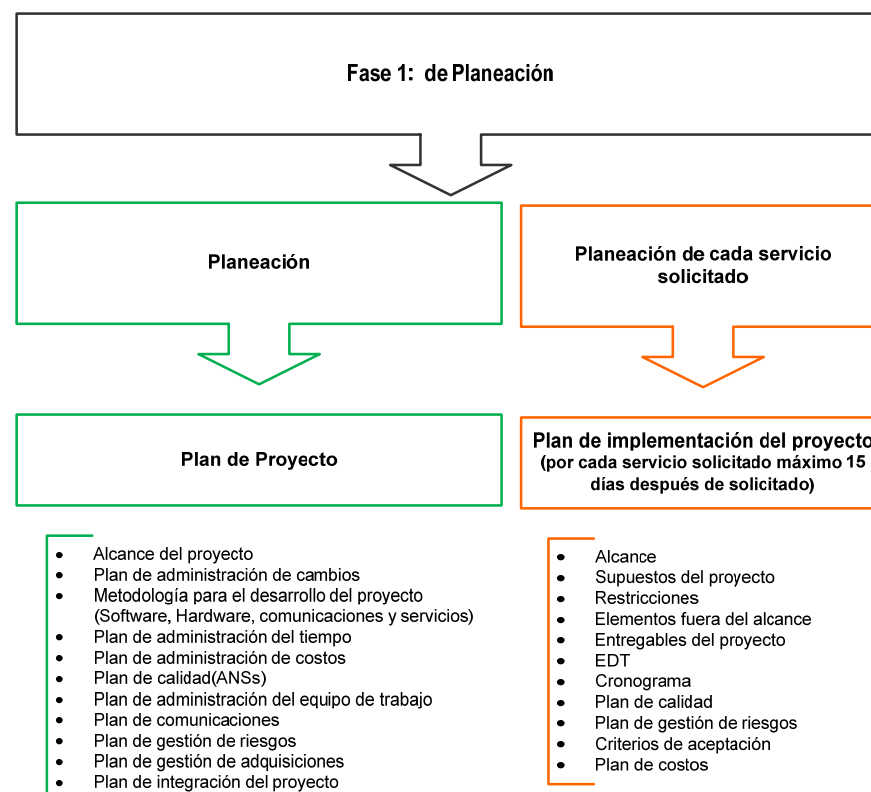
Fase 1: de Planeación

Planeación

Planeación de cada servicio solicitado

Plan de Proyecto

Plan de implementación del proyecto
(por cada servicio solicitado máximo 15 días después de solicitado)

- Alcance del proyecto
- Plan de administración de cambios
- Metodología para el desarrollo del proyecto (Software, Hardware, comunicaciones y servicios)
- Plan de administración del tiempo
- Plan de administración de costos
- Plan de calidad(ANSs)
- Plan de administración del equipo de trabajo
- Plan de comunicaciones
- Plan de gestión de riesgos
- Plan de gestión de adquisiciones
- Plan de integración del proyecto

- Alcance
- Supuestos del proyecto
- Restricciones
- Elementos fuera del alcance
- Entregables del proyecto
- EDT
- Cronograma
- Plan de calidad
- Plan de gestión de riesgos
- Criterios de aceptación
- Plan de costos